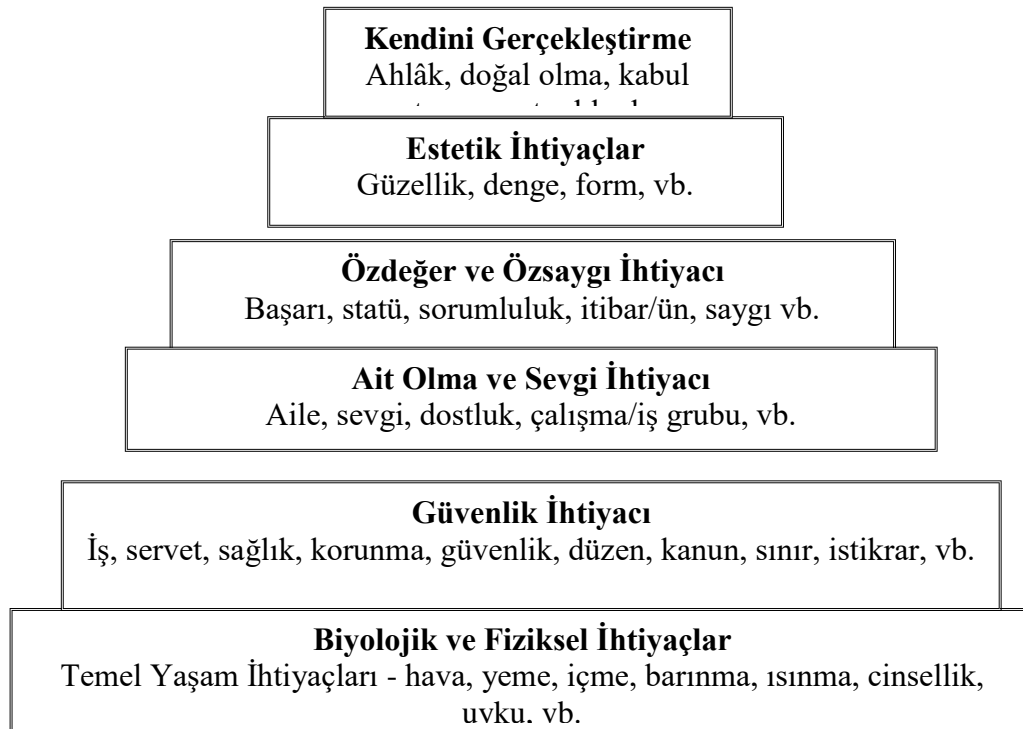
Kendini Gerçekleştirme
Ahlâk, doğal olma, kabul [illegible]

Estetik İhtiyaçlar
Güzellik, denge, form, vb.

Özdeğer ve Özsaygı İhtiyacı
Başarı, statü, sorumluluk, itibar/ün, saygı vb.

Ait Olma ve Sevgi İhtiyacı
Aile, sevgi, dostluk, çalışma/iş grubu, vb.

Güvenlik İhtiyacı
İş, servet, sağlık, korunma, güvenlik, düzen, kanun, sınır, istikrar, vb.

Biyolojik ve Fiziksel İhtiyaçlar
Temel Yaşam İhtiyaçları - hava, yeme, içme, barınma, ısınma, cinsellik, uyku, vb.